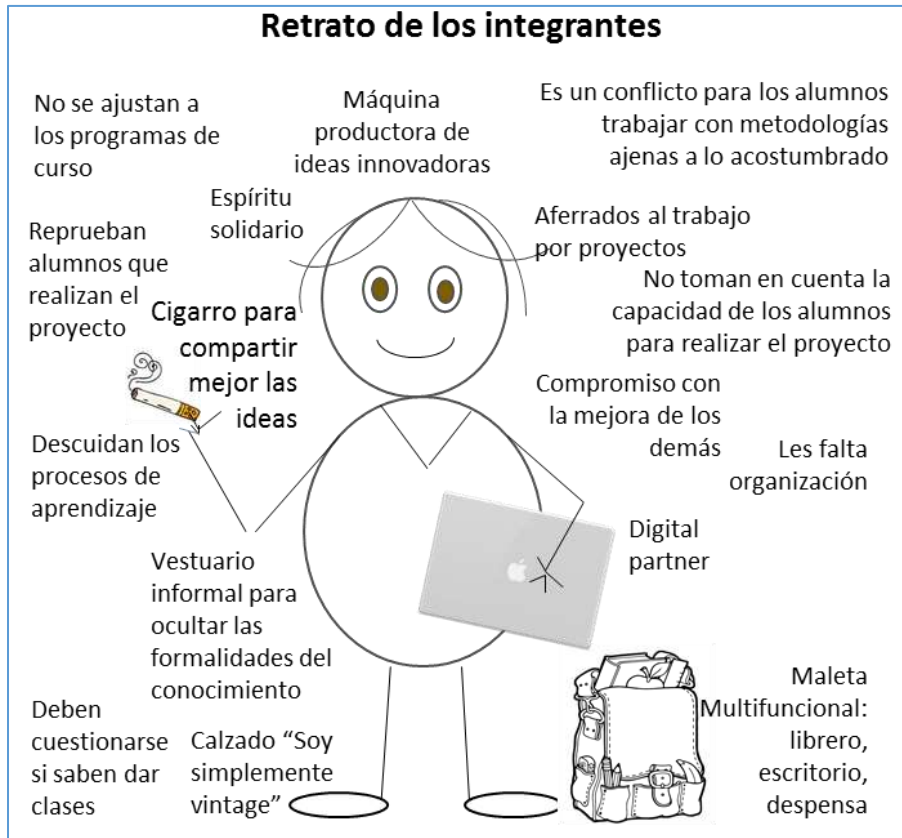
Retrato de los integrantes

No se ajustan a los programas de curso

Máquina productora de ideas innovadoras

Es un conflicto para los alumnos trabajar con metodologías ajenas a lo acostumbrado

Espíritu solidario

Aferrados al trabajo por proyectos

Reprueban alumnos que realizan el proyecto

No toman en cuenta la capacidad de los alumnos para realizar el proyecto

Cigarro para compartir mejor las ideas

Compromiso con la mejora de los demás

Descuidan los procesos de aprendizaje

Les falta organización

Digital partner

Vestuario informal para ocultar las formalidades del conocimiento

Maleta Multifuncional: librero, escritorio, despensa

Deben cuestionarse si saben dar clases

Calzado "Soy simplemente vintage"